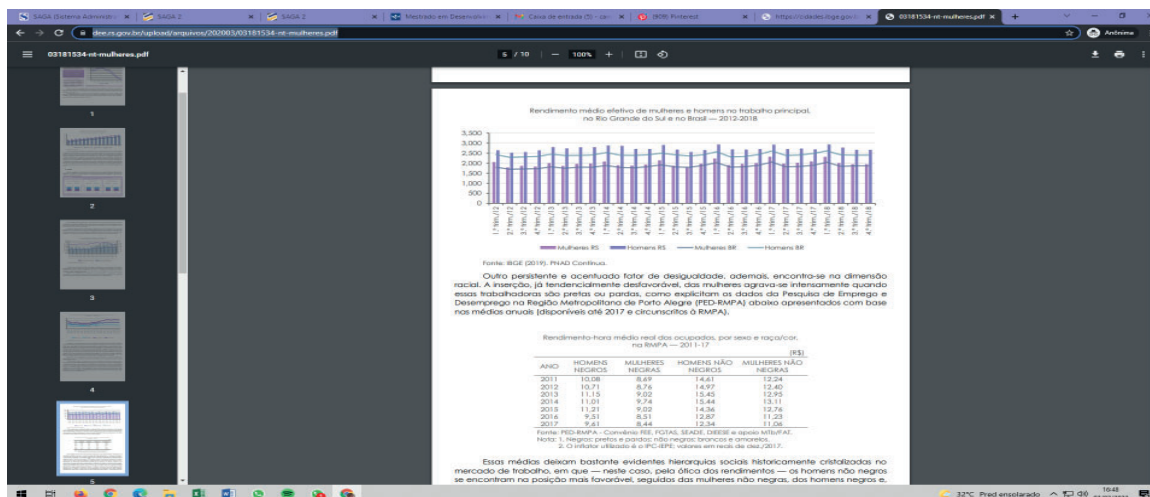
SAGA Sistema Administr. × | SAGA 2 × | SAGA 2 × | Mestrado em Desenvolvi × | Caixa de entrada (5) × | (609) Pinterest × | https://cidades.ibge.gov.b × | 03181534-nt-mulheres.pdf × | +

dee.rs.gov.br/upload/arquivos/202003/03181534-nt-mulheres.pdf

Anônima

03181534-nt-mulheres.pdf

5 / 10 | — 100% + |

1

2

3

4

5

Rendimento médio efetivo de mulheres e homens no trabalho principal, no Rio Grande do Sul e no Brasil — 2012-2018

3.500
3.000
2.500
2.000
1.500
1.000
500
0

1°trim./12 2°trim./12 3°trim./12 4°trim./12 1°trim./13 2°trim./13 3°trim./13 4°trim./13 1°trim./14 2°trim./14 3°trim./14 4°trim./14 1°trim./15 2°trim./15 3°trim./15 4°trim./15 1°trim./16 2°trim./16 3°trim./16 4°trim./16 1°trim./17 2°trim./17 3°trim./17 4°trim./17 1°trim./18 2°trim./18 3°trim./18 4°trim./18

Mulheres RS — Homens RS — Mulheres BR — Homens BR

Fonte: IBGE (2019). PNAD Contínua.

Outro persistente e acentuado fator de desigualdade, ademais, encontra-se na dimensão racial. A inserção, já tendencialmente desfavorável, das mulheres agrava-se intensamente quando essas trabalhadoras são pretas ou pardas, como explicitam os dados da Pesquisa de Emprego e Desemprego na Região Metropolitana de Porto Alegre (PED-RMPA) abaixo apresentados com base nas médias anuais (disponíveis até 2017 e circunscritos à RMPA).

Rendimento-hora médio real dos ocupados, por sexo e raça/cor, na RMPA — 2011-17

(R$)

| ANO | HOMENS NEGROS | MULHERES NEGRAS | HOMENS NÃO NEGROS | MULHERES NÃO NEGRAS |
|---|---|---|---|---|
| 2011 | 10,08 | 8,69 | 14,61 | 12,24 |
| 2012 | 10,71 | 8,76 | 14,97 | 12,40 |
| 2013 | 11,15 | 9,02 | 15,45 | 12,95 |
| 2014 | 11,01 | 9,74 | 15,44 | 13,11 |
| 2015 | 11,21 | 9,02 | 14,36 | 12,76 |
| 2016 | 9,51 | 8,51 | 12,87 | 11,23 |
| 2017 | 9,61 | 8,44 | 12,34 | 11,06 |

Fonte: PED-RMPA - Convênio FEE, FGTAS, SEADE, DIEESE e apoio MTb/FAT.
Nota: 1. Negros: pretos e pardos; não negros: brancos e amarelos.
2. O inflator utilizado é o IPC-IEPE; valores em reais de dez./2017.

Essas médias deixam bastante evidentes hierarquias sociais historicamente cristalizadas no mercado de trabalho, em que — neste caso, pela ótica dos rendimentos — os homens não negros se encontram na posição mais favorável, seguidos das mulheres não negras, dos homens negros e,

32°C Pred ensolarado 16:48